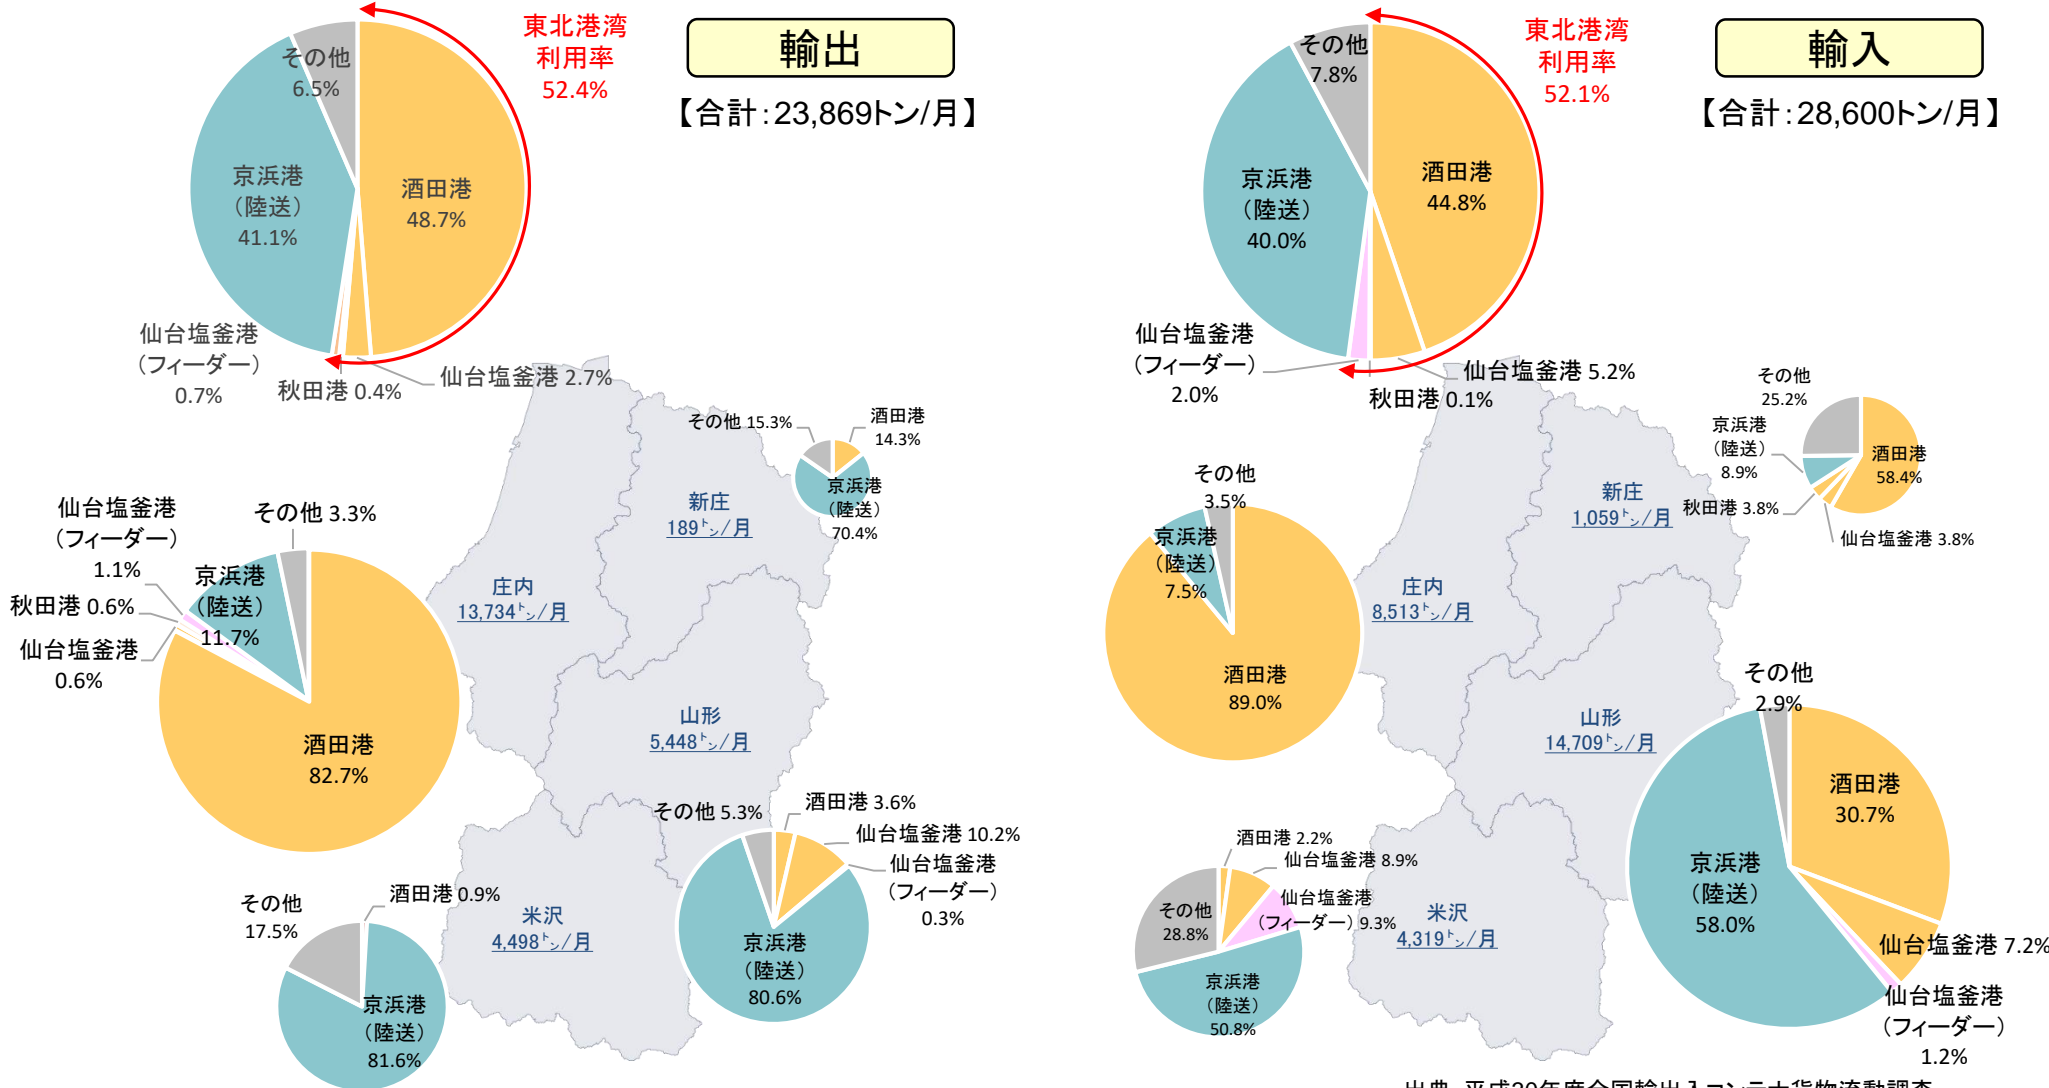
東北港湾
利用率
52.4%

輸出

【合計:23,869トン/月】

その他
6.5%

京浜港
(陸送)
41.1%

酒田港
48.7%

仙台塩釜港
(フィーダー)
0.7%

秋田港 0.4%

仙台塩釜港 2.7%

その他 15.3%

酒田港
14.3%

京浜港
(陸送)
70.4%

新庄
189トン/月

仙台塩釜港
(フィーダー)
1.1%

その他 3.3%

京浜港
(陸送)
11.7%

秋田港 0.6%

仙台塩釜港
0.6%

酒田港
82.7%

庄内
13,734トン/月

山形
5,448トン/月

その他 5.3%

酒田港 3.6%

仙台塩釜港 10.2%

仙台塩釜港
(フィーダー)
0.3%

京浜港
(陸送)
80.6%

その他
17.5%

酒田港 0.9%

京浜港
(陸送)
81.6%

米沢
4,498トン/月

東北港湾
利用率
52.1%

輸入

【合計:28,600トン/月】

その他
7.8%

京浜港
(陸送)
40.0%

酒田港
44.8%

仙台塩釜港
(フィーダー)
2.0%

仙台塩釜港 5.2%

秋田港 0.1%

その他
25.2%

京浜港
(陸送)
8.9%

酒田港
58.4%

秋田港 3.8%

仙台塩釜港 3.8%

新庄
1,059トン/月

その他
3.5%

京浜港
(陸送)
7.5%

酒田港
89.0%

庄内
8,513トン/月

山形
14,709トン/月

その他
2.9%

酒田港
30.7%

京浜港
(陸送)
58.0%

仙台塩釜港 7.2%

仙台塩釜港
(フィーダー)
1.2%

酒田港 2.2%

仙台塩釜港 8.9%

仙台塩釜港
(フィーダー) 9.3%

その他
28.8%

京浜港
(陸送)
50.8%

米沢
4,319トン/月

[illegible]